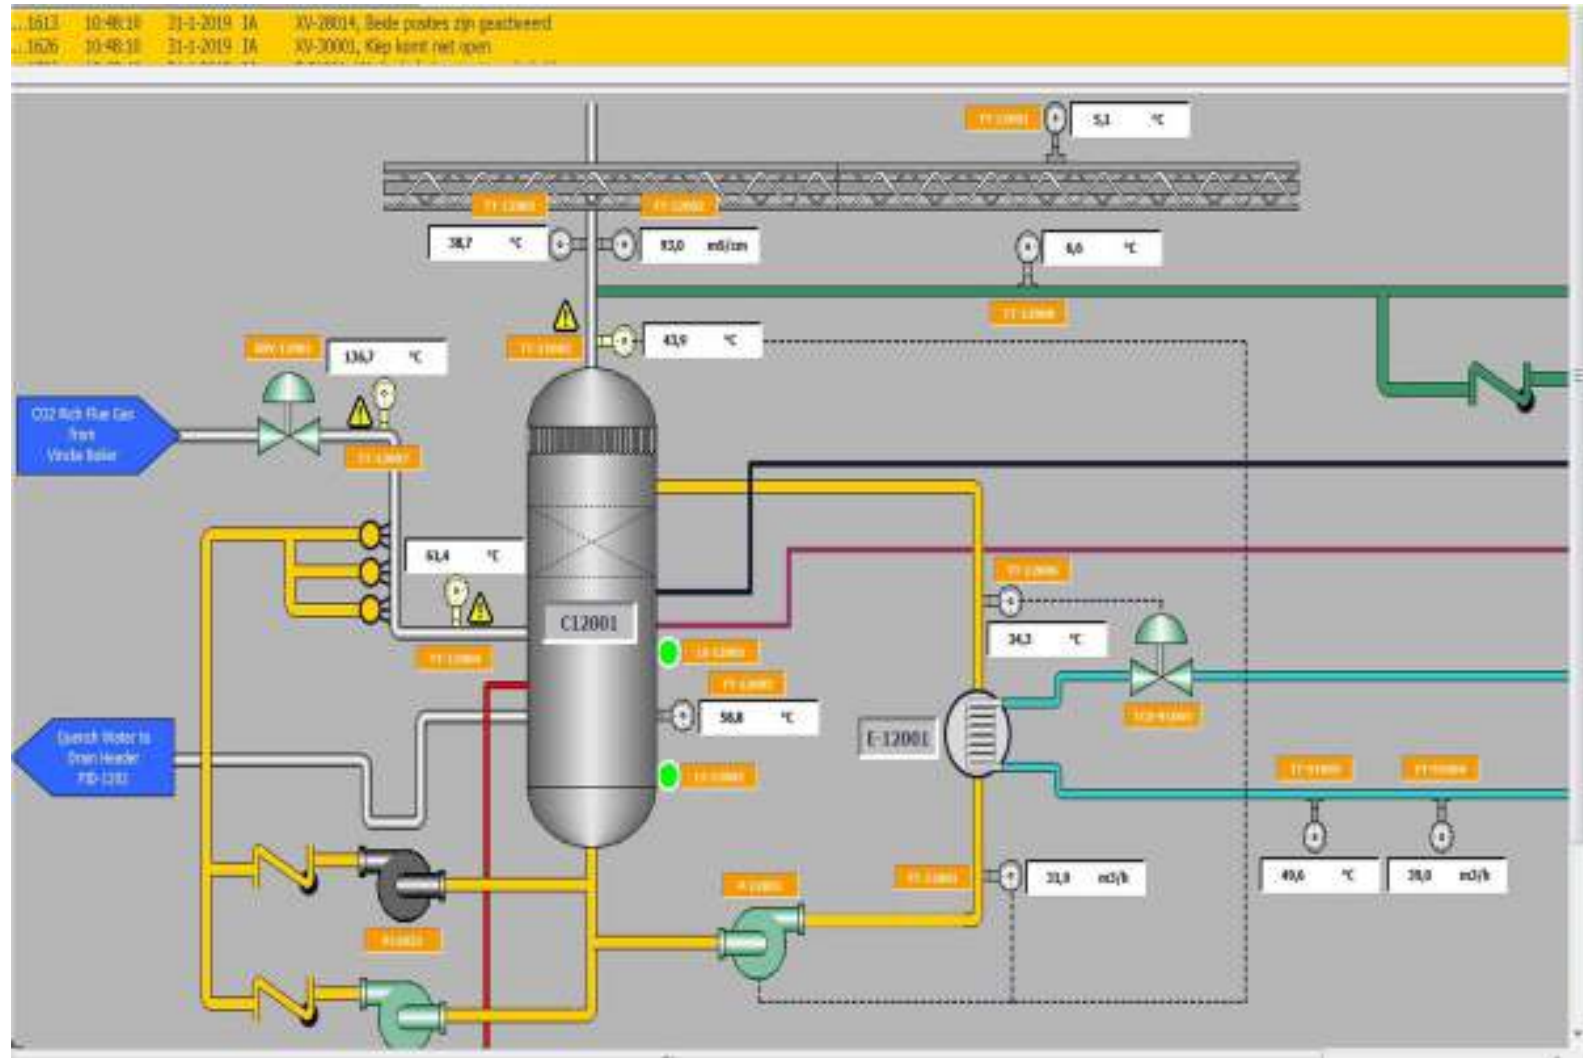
...1613 10:48:10 31-1-2019 IA XV-28014, Beide posities zijn geactiveerd
...1626 10:48:10 31-1-2019 IA XV-30001, Klep komt niet open

TT-12001 5,1 °C

TT-12003 TT-12002
38,7 °C 93,0 m3/cm

6,6 °C
TT-12008

TT-11002 43,9 °C

XXV-12001 136,7 °C

CO2 Rich Flue Gas from Vinda Boiler

TT-12007

61,4 °C

TT-12004

C12001

LS-12001
TT-12005
56,8 °C
LS-12002

TT-12006
34,3 °C
TCV-91001

E-12001

Quench Water to Drain Header PID-1202

TT-91005 FT-91004
49,6 °C 28,0 m3/h

P-12001
FT-12001 33,9 m3/h

P-12002